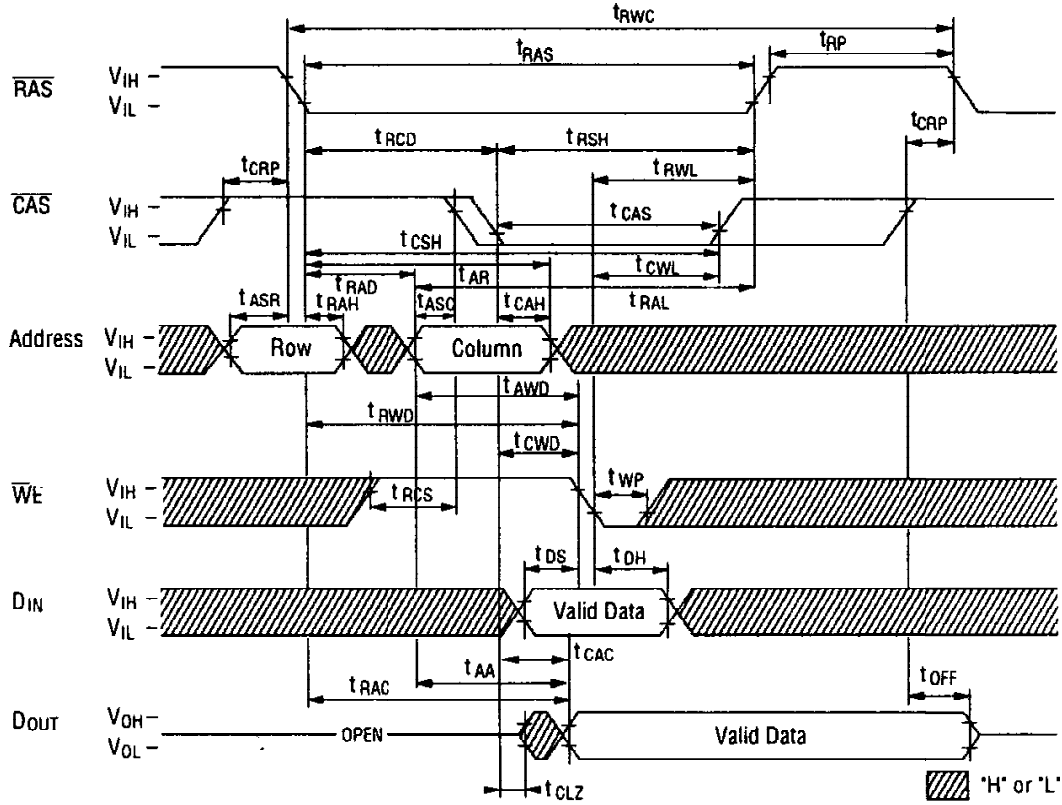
$t_{RWC}$
$t_{RAS}$
$t_{RP}$
$\overline{RAS}$ $V_{IH}$ – $V_{IL}$ –
$t_{RCD}$
$t_{RSH}$
$t_{CRP}$
$t_{CRP}$
$t_{RWL}$
$\overline{CAS}$ $V_{IH}$ – $V_{IL}$ –
$t_{CAS}$
$t_{CSH}$
$t_{CWL}$
$t_{RAD}$
$t_{AR}$
$t_{ASR}$
$t_{RAH}$
$t_{ASC}$
$t_{CAH}$
$t_{RAL}$
Address $V_{IH}$ – $V_{IL}$ –
Row
Column
$t_{AWD}$
$t_{RWD}$
$t_{CWD}$
$\overline{WE}$ $V_{IH}$ – $V_{IL}$ –
$t_{RCS}$
$t_{WP}$
$t_{DS}$
$t_{DH}$
$D_{IN}$ $V_{IH}$ – $V_{IL}$ –
Valid Data
$t_{CAC}$
$t_{AA}$
$t_{RAC}$
$t_{OFF}$
$D_{OUT}$ $V_{OH}$ – $V_{OL}$ –
OPEN
Valid Data
$t_{CLZ}$
"H" or "L"